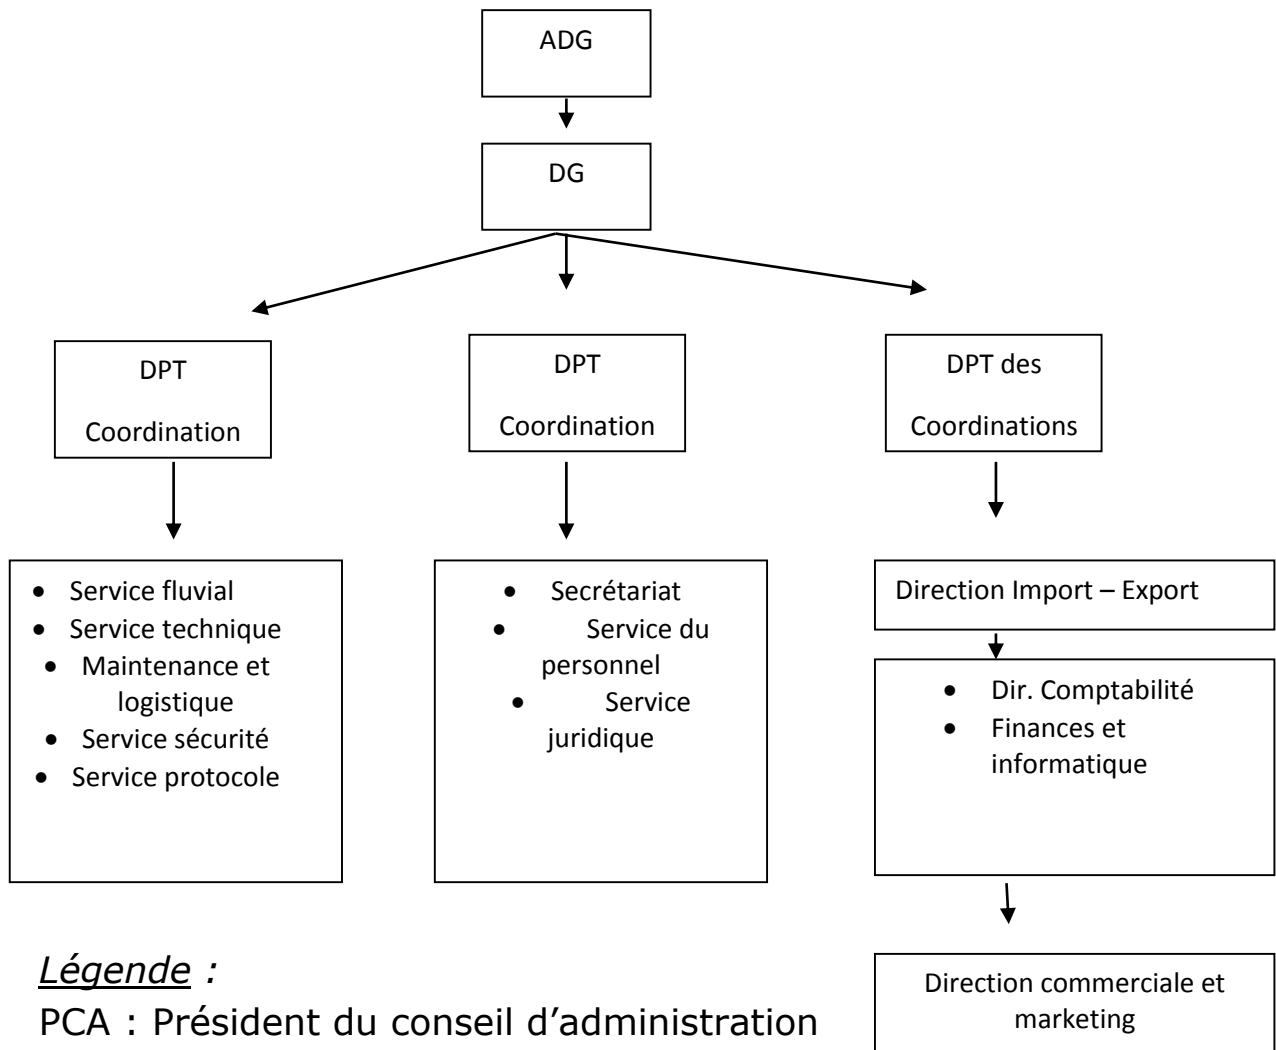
ADG

DG

DPT

Coordination

DPT

Coordination

DPT des

Coordinations

- Service fluvial
- Service technique
- Maintenance et logistique
- Service sécurité
- Service protocole

- Secrétariat
- Service du personnel
- Service juridique

Direction Import – Export

- Dir. Comptabilité
- Finances et informatique

Direction commerciale et marketing

*Légende :*

PCA : Président du conseil d'administration